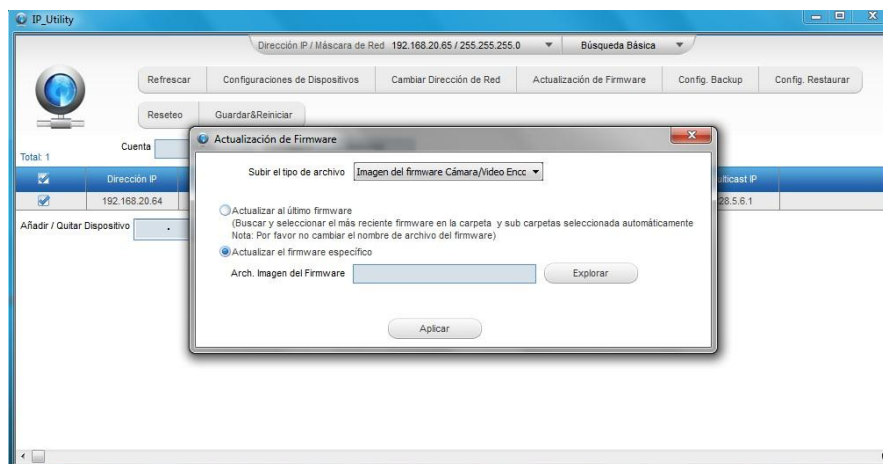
IP_Utility

Dirección IP / Máscara de Red 192.168.20.65 / 255.255.255.0 Búsqueda Básica

Refrescar Configuraciones de Dispositivos Cambiar Dirección de Red Actualización de Firmware Config. Backup Config. Restaurar

Reseteo Guardar&Reiniciar

Total: 1 Cuenta

Dirección IP ulticast IP

192.168.20.64 28.5.6.1

Añadir / Quitar Dispositivo

Actualización de Firmware

Subir el tipo de archivo Imagen del firmware Cámara/Video Encc

Actualizar al último firmware
(Buscar y seleccionar el más reciente firmware en la carpeta y sub carpetas seleccionada automáticamente
Nota: Por favor no cambiar el nombre de archivo del firmware)

Actualizar el firmware específico

Arch. Imagen del Firmware Explorar

Aplicar